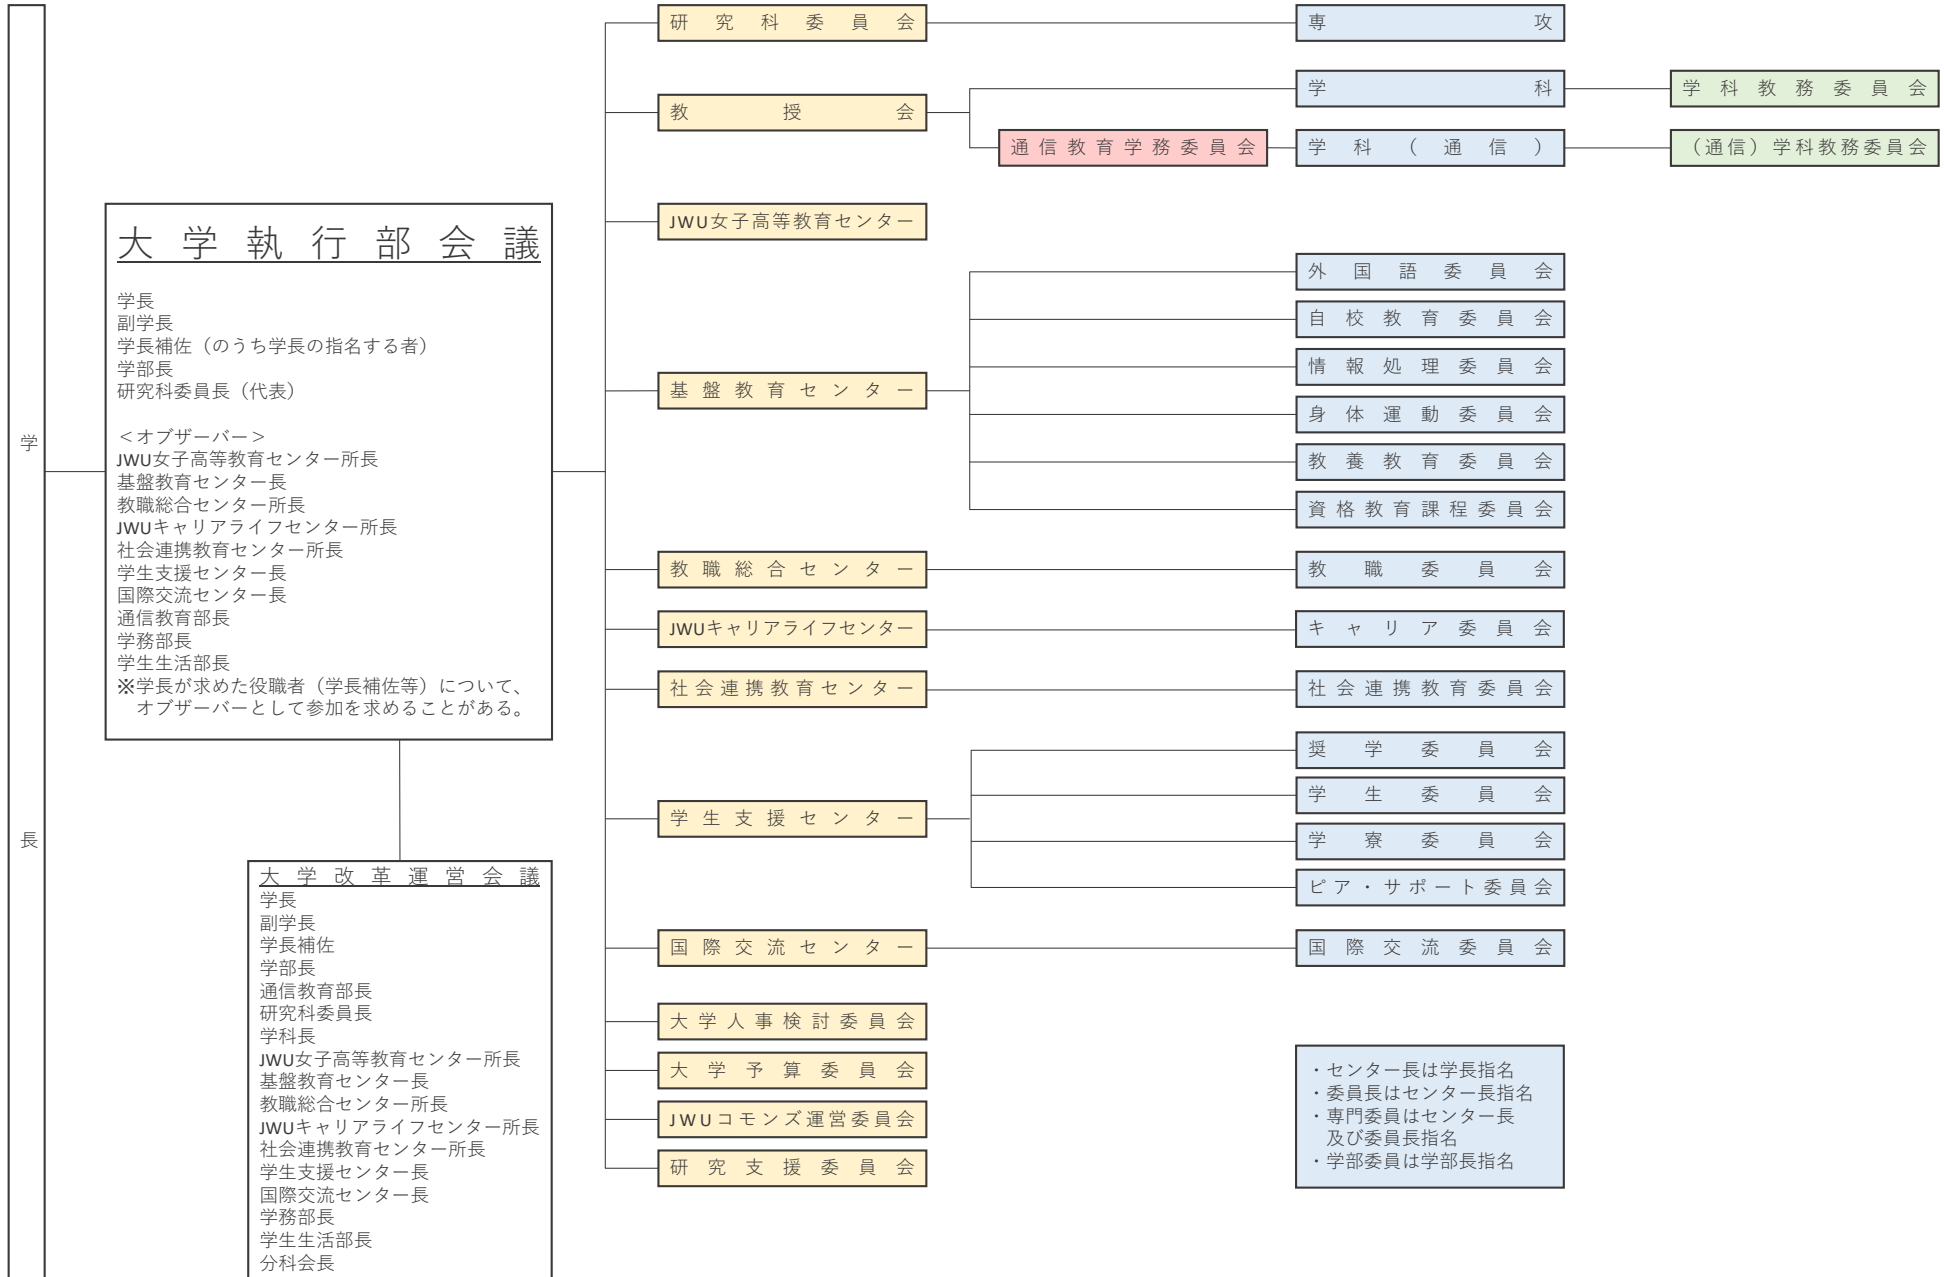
学長

大学執行部会議

学長
副学長
学長補佐（のうち学長の指名する者）
学部長
研究科委員長（代表）

＜オブザーバー＞
JWU女子高等教育センター所長
基盤教育センター長
教職総合センター所長
JWUキャリアライフセンター所長
社会連携教育センター所長
学生支援センター長
国際交流センター長
通信教育部長
学務部長
学生生活部長
※学長が求めた役職者（学長補佐等）について、オブザーバーとして参加を求めることがある。

大学改革運営会議
学長
副学長
学長補佐
学部長
通信教育部長
研究科委員長
学科長
JWU女子高等教育センター所長
基盤教育センター長
教職総合センター所長
JWUキャリアライフセンター所長
社会連携教育センター所長
学生支援センター長
国際交流センター長
学務部長
学生生活部長
分科会長

研究科委員会
専攻

教授会
学科
学科教務委員会
通信教育学務委員会
学科（通信）
（通信）学科教務委員会

JWU女子高等教育センター

基盤教育センター
外国語委員会
自校教育委員会
情報処理委員会
身体運動委員会
教養教育委員会
資格教育課程委員会

教職総合センター
教職委員会

JWUキャリアライフセンター
キャリア委員会

社会連携教育センター
社会連携教育委員会

学生支援センター
奨学委員会
学生委員会
学寮委員会
ピア・サポート委員会

国際交流センター
国際交流委員会

大学人事検討委員会
大学予算委員会
JWUコモンズ運営委員会
研究支援委員会

・センター長は学長指名
・委員長はセンター長指名
・専門委員はセンター長及び委員長指名
・学部委員は学部長指名